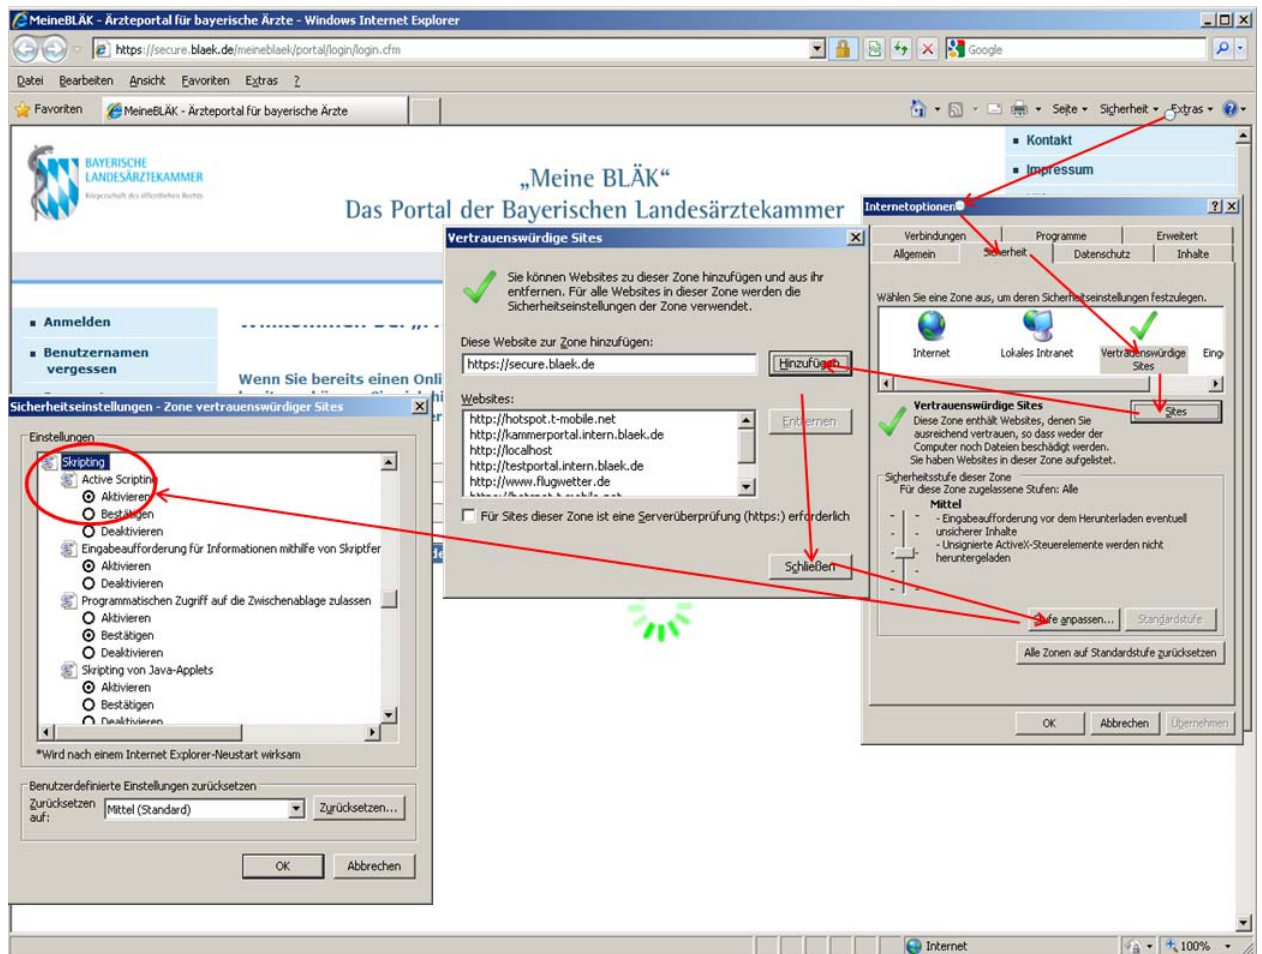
MeineBLÄK - Ärzteportal für bayerische Ärzte - Windows Internet Explorer

https://secure.blaek.de/meineblaek/portal/login/login.cfm

Google

Datei Bearbeiten Ansicht Favoriten Extras ?

Favoriten MeineBLÄK - Ärzteportal für bayerische Ärzte

Seite Sicherheit Extras

BAYERISCHE LANDESÄRZTEKAMMER

„Meine BLÄK"
Das Portal der Bayerischen Landesärztekammer

Kontakt
Impressum

Anmelden
Benutzernamen vergessen

Wenn Sie bereits einen Onli

Vertrauenswürdige Sites

Sie können Websites zu dieser Zone hinzufügen und aus ihr entfernen. Für alle Websites in dieser Zone werden die Sicherheitseinstellungen der Zone verwendet.

Diese Website zur Zone hinzufügen:
https://secure.blaek.de
Hinzufügen

Websites:
http://hotspot.t-mobile.net
http://kammerportal.intern.blaek.de
http://localhost
http://testportal.intern.blaek.de
http://www.flugwetter.de

Entfernen

Für Sites dieser Zone ist eine Serverüberprüfung (https:) erforderlich

Schließen

Internetoptionen
Verbindungen Programme Erweitert
Allgemein Sicherheit Datenschutz Inhalte

Wählen Sie eine Zone aus, um deren Sicherheitseinstellungen festzulegen.

Internet Lokales Intranet Vertrauenswürdige Sites Eing

Vertrauenswürdige Sites
Diese Zone enthält Websites, denen Sie ausreichend vertrauen, so dass weder der Computer noch Dateien beschädigt werden.
Sie haben Websites in dieser Zone aufgelistet.

Sites

Sicherheitsstufe dieser Zone
Für diese Zone zugelassene Stufen: Alle
Mittel
- Eingabeaufforderung vor dem Herunterladen eventuell unsicherer Inhalte
- Unsignierte ActiveX-Steuerelemente werden nicht heruntergeladen

Stufe anpassen... Standardstufe

Alle Zonen auf Standardstufe zurücksetzen

OK Abbrechen Übernehmen

Sicherheitseinstellungen - Zone vertrauenswürdiger Sites

Einstellungen
Skripting
Active Scripting
Aktivieren
Bestätigen
Deaktivieren
Eingabeaufforderung für Informationen mithilfe von Skriptfer
Aktivieren
Deaktivieren
Programmatischen Zugriff auf die Zwischenablage zulassen
Aktivieren
Bestätigen
Deaktivieren
Skripting von Java-Applets
Aktivieren
Bestätigen
Deaktivieren

*Wird nach einem Internet Explorer-Neustart wirksam

Benutzerdefinierte Einstellungen zurücksetzen
Zurücksetzen auf: Mittel (Standard) Zurücksetzen...

OK Abbrechen

Internet 100%